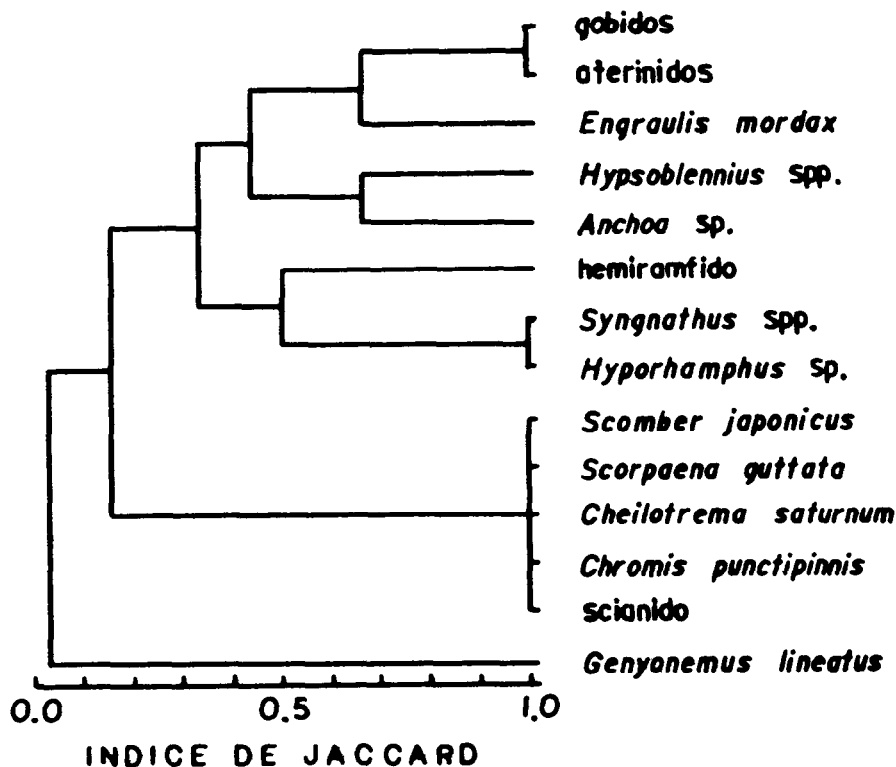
gobidos
aterinidos
Engraulis mordax
Hypsoblennius spp.
Anchoa sp.
hemiramfido
Syngnathus spp.
Hyporhamphus sp.
Scomber japonicus
Scorpaena guttata
Cheilotrema saturnum
Chromis punctipinnis
scianido
Genyonemus lineatus

0.0
0.5
1.0
INDICE DE JACCARD